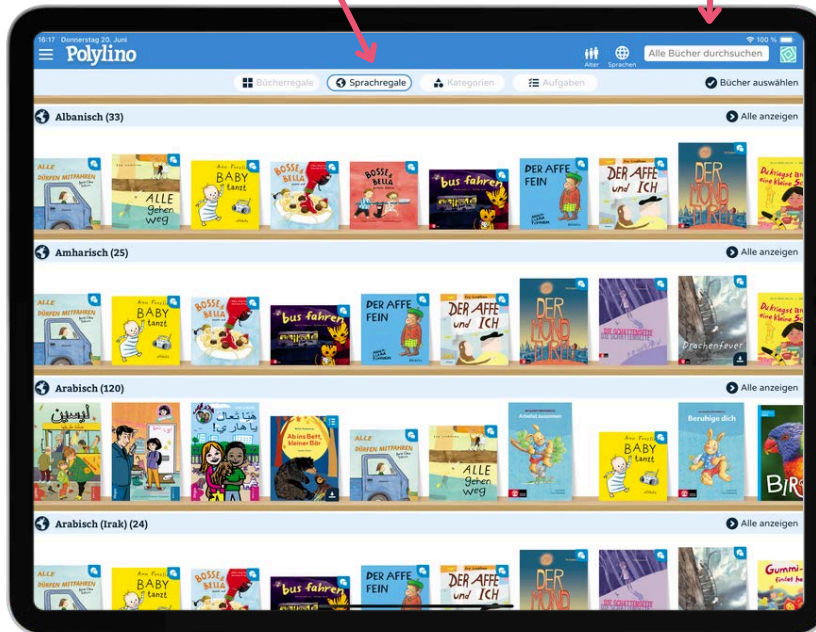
16:17 Donnerstag 20. Juni
Polylino
100 %
Alter Sprachen
Alle Bücher durchsuchen

Bücherregale
Sprachregale
Kategorien
Aufgaben
Bücher auswählen

Albanisch (33)
Alle anzeigen

ALLE DÜRFEN MITFAHREN
ALLE gehen weg
BABY tanzt
BOSSE & BELLA
BOSSE & BELLA
bus fahren
DER AFFE FEIN
DER AFFE und ICH
DER MOND
Du kriegst ... eine kleine S...

Amharisch (25)
Alle anzeigen

ALLE DÜRFEN MITFAHREN
BABY tanzt
BOSSE & BELLA
bus fahren
DER AFFE FEIN
DER AFFE und ICH
DER MOND
DIE SCHATTENSEITE
Drachenfeuer
Du kriegst ... eine kleine S...

Arabisch (120)
Alle anzeigen

Ab ins Bett, kleiner Bär
ALLE DÜRFEN MITFAHREN
ALLE gehen weg
Anleitung zum ...
BABY tanzt
Beruhige dich
BIR...

Arabisch (Irak) (24)
Alle anzeigen

ALLE DÜRFEN MITFAHREN
BABY tanzt
BOSSE & BELLA
bus fahren
DER AFFE FEIN
DER AFFE und ICH
DER MOND
DIE SCHATTENSEITE
Gummi-... findet ...